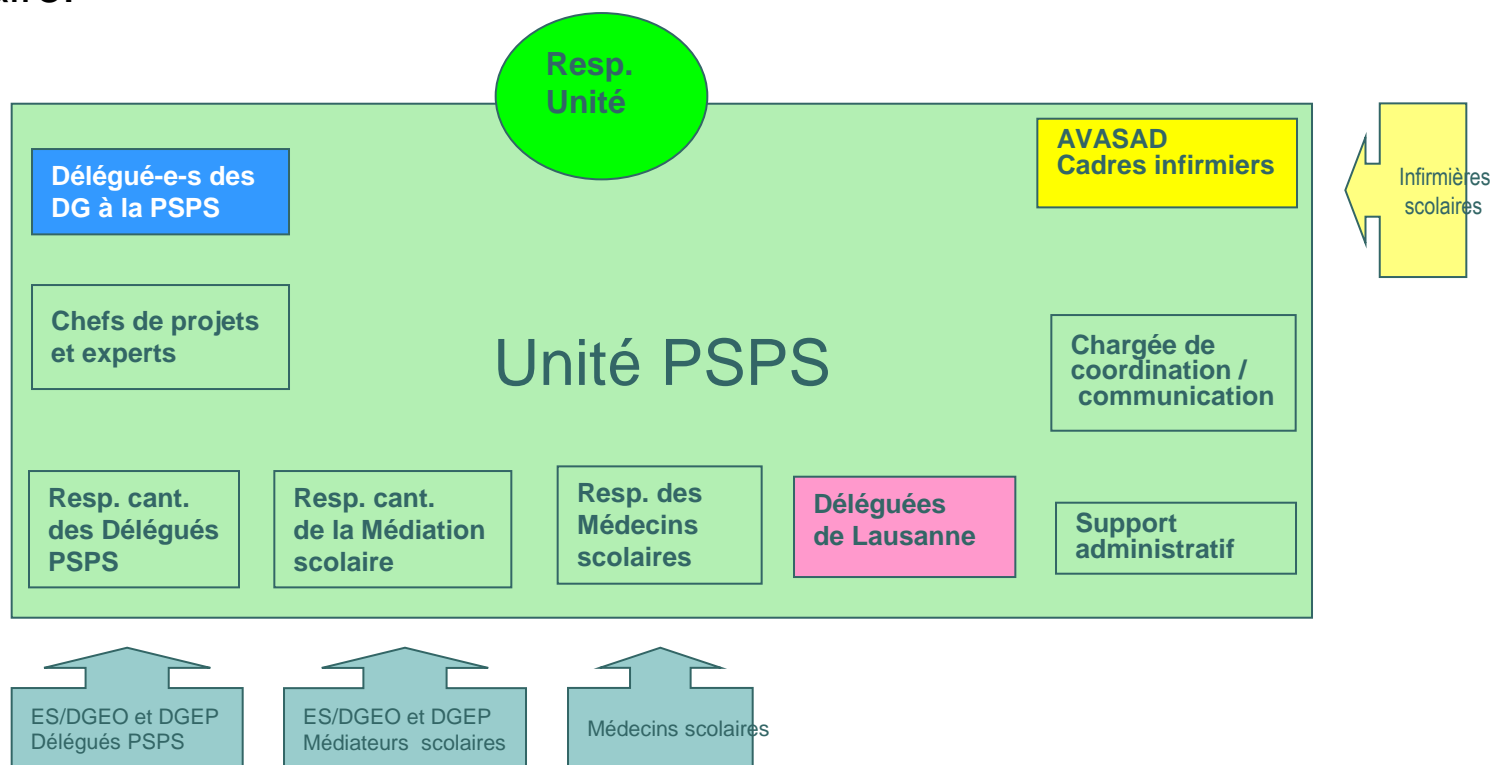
Resp. Unité

Délégué-e-s des DG à la PSPS

AVASAD Cadres infirmiers

Infirmières scolaires

Chefs de projets et experts

Unité PSPS

Chargée de coordination / communication

Resp. cant. des Délégués PSPS

Resp. cant. de la Médiation scolaire

Resp. des Médecins scolaires

Déléguées de Lausanne

Support administratif

ES/DGEO et DGEP Délégués PSPS

ES/DGEO et DGEP Médiateurs scolaires

Médecins scolaires